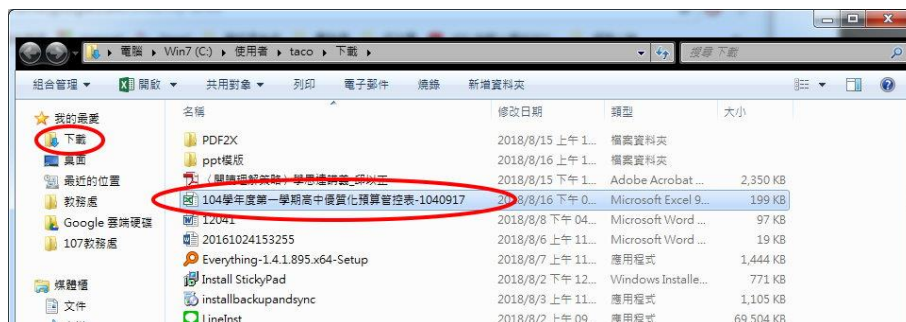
▸ 電腦 ▸ Win7 (C:) ▸ 使用者 ▸ taco ▸ 下載 ▸

搜尋 下載

組合管理 ▾ 開啟 ▾ 共用對象 ▾ 列印 電子郵件 燒錄 新增資料夾

我的最愛
下載
桌面
最近的位置
教務處
Google 雲端硬碟
107教務處

媒體櫃
文件

| 名稱 | 修改日期 | 類型 | 大小 |
|---|---|---|---|
| PDF2X | 2018/8/15 上午 1... | 檔案資料夾 | |
| ppt模版 | 2018/8/15 上午 1... | 檔案資料夾 | |
| 《閱讀理解策略》學思達講義_邱以正 | 2018/8/15 上午 1... | Adobe Acrobat ... | 2,350 KB |
| 104學年度第一學期高中優質化預算管控表-1040917 | 2018/8/16 下午 0... | Microsoft Excel 9... | 199 KB |
| 12041 | 2018/8/8 下午 04... | Microsoft Word ... | 97 KB |
| 20161024153255 | 2018/8/6 上午 11... | Microsoft Word ... | 19 KB |
| Everything-1.4.1.895.x64-Setup | 2018/8/7 上午 11... | 應用程式 | 1,444 KB |
| Install StickyPad | 2018/8/7 下午 12... | Windows Installe... | 771 KB |
| installbackupandsync | 2018/8/3 上午 11... | 應用程式 | 1,105 KB |
| LineInst | 2018/8/2 上午 09... | 應用程式 | 69,504 KB |